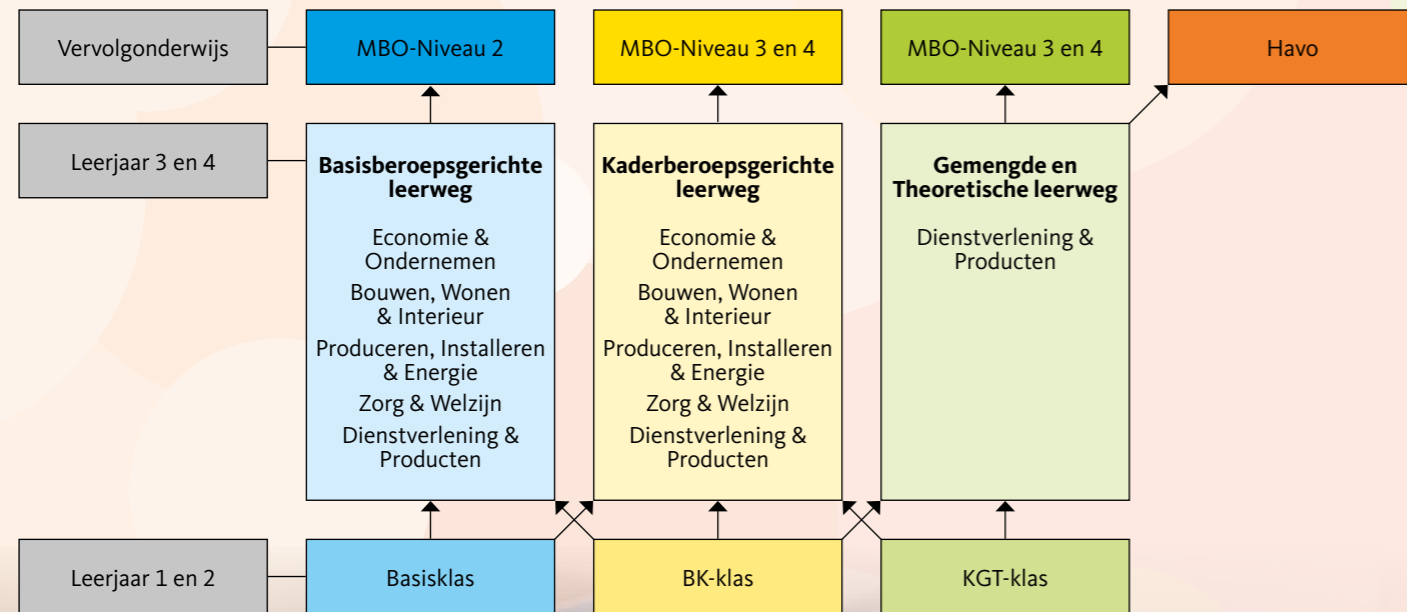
Vervolgonderwijs

MBO-Niveau 2

MBO-Niveau 3 en 4

MBO-Niveau 3 en 4

Havo

Leerjaar 3 en 4

**Basisberoepsgerichte leerweg**

Economie & Ondernemen
Bouwen, Wonen & Interieur
Produceren, Installeren & Energie
Zorg & Welzijn
Dienstverlening & Producten

**Kaderberoepsgerichte leerweg**

Economie & Ondernemen
Bouwen, Wonen & Interieur
Produceren, Installeren & Energie
Zorg & Welzijn
Dienstverlening & Producten

**Gemengde en Theoretische leerweg**

Dienstverlening & Producten

Leerjaar 1 en 2

Basisklas

BK-klas

KGT-klas